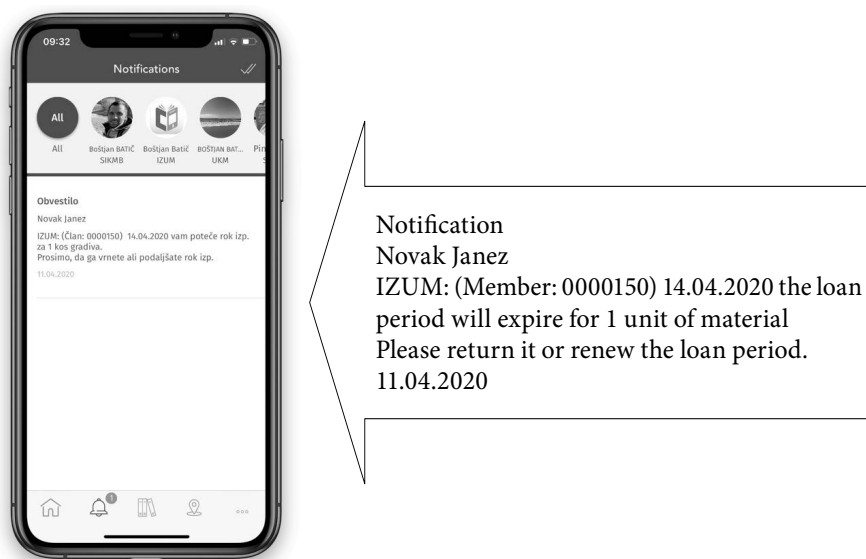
09:32

Notifications

All
All
Boštjan BATIČ SIKMB
Boštjan Batič IZUM
BOŠTJAN BAT... UKM
Pir S

Obvestilo
Novak Janez
IZUM: (Član: 0000150) 14.04.2020 vam poteče rok izp. za 1 kos gradiva.
Prosimo, da ga vrnete ali podaljšate rok izp.
11.04.2020

1

...

Notification
Novak Janez
IZUM: (Member: 0000150) 14.04.2020 the loan period will expire for 1 unit of material
Please return it or renew the loan period.
11.04.2020